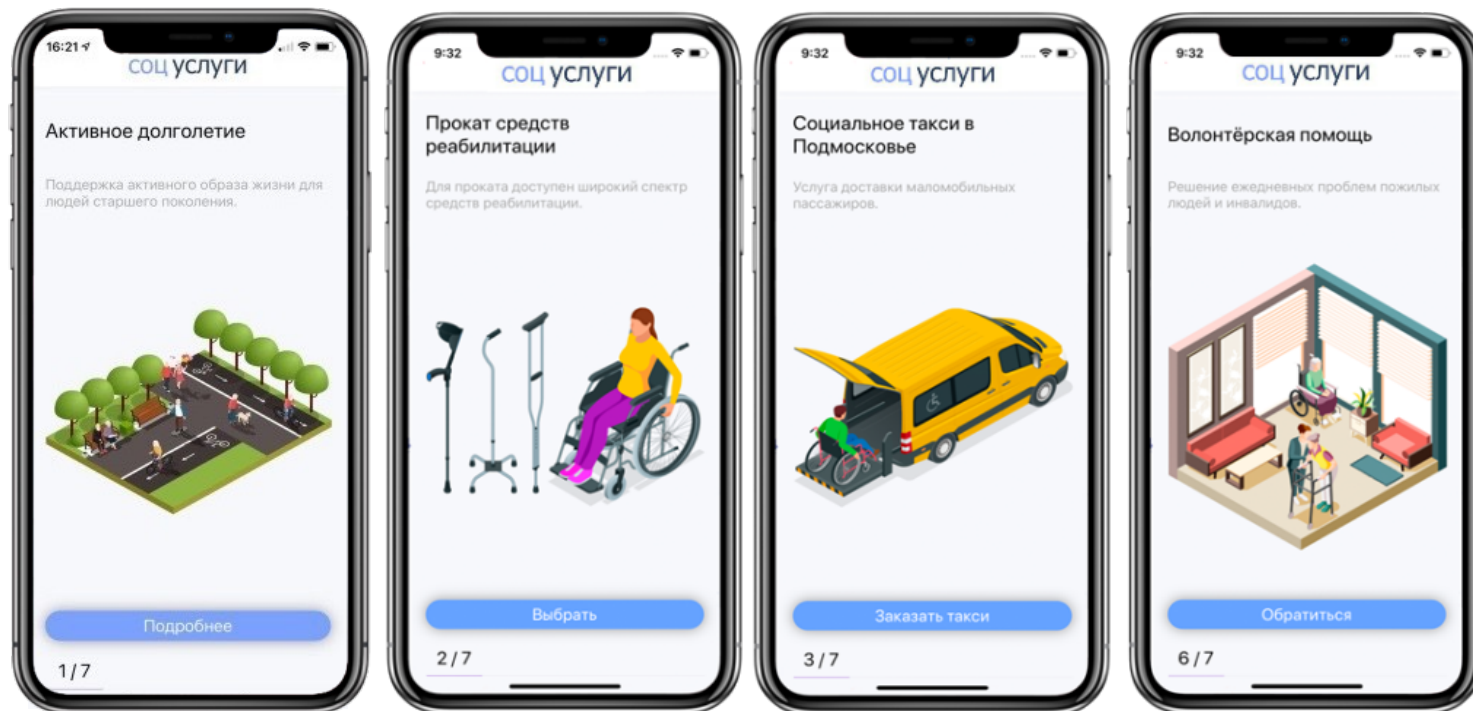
16:21

соц услуги

Активное долголетие

Поддержка активного образа жизни для людей старшего поколения.

Подробнее

1/7

9:32

соц услуги

Прокат средств реабилитации

Для проката доступен широкий спектр средств реабилитации.

Выбрать

2/7

9:32

соц услуги

Социальное такси в Подмосковье

Услуга доставки маломобильных пассажиров.

Заказать такси

3/7

9:32

соц услуги

Волонтёрская помощь

Решение ежедневных проблем пожилых людей и инвалидов.

Обратиться

6/7